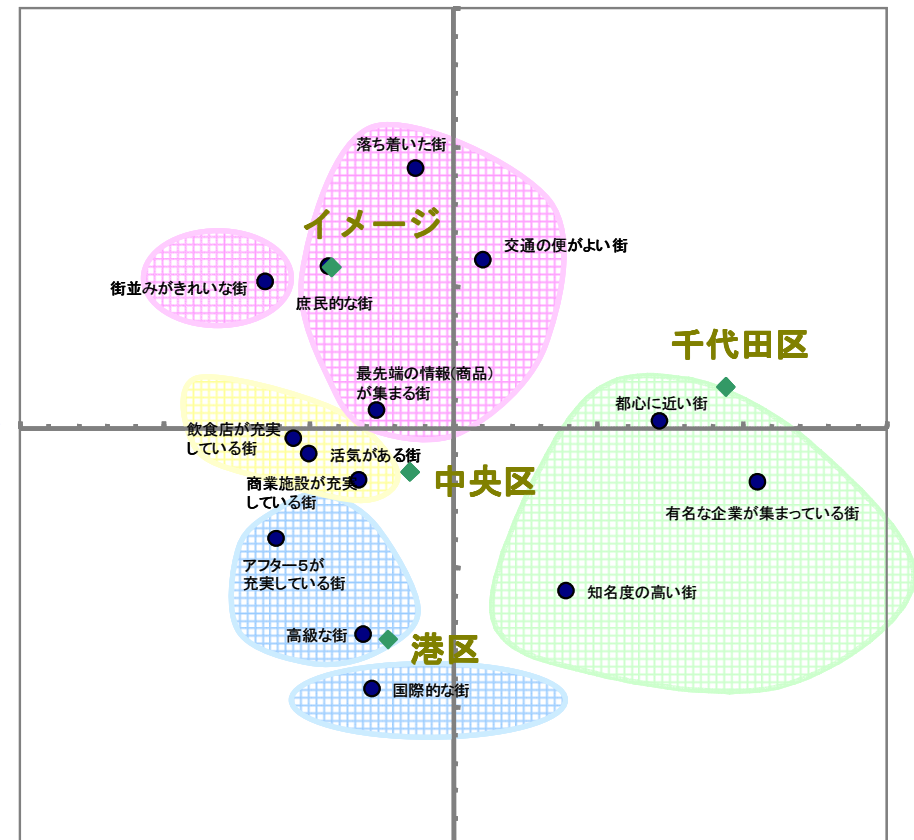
落ち着いた街

イメージ

交通の便がよい街

街並みがきれいな街

庶民的な街

千代田区

最先端の情報(商品)が集まる街

都心に近い街

飲食店が充実している街

活気がある街

中央区

商業施設が充実している街

有名な企業が集まっている街

アフター5が充実している街

知名度の高い街

高級な街

港区

国際的な街